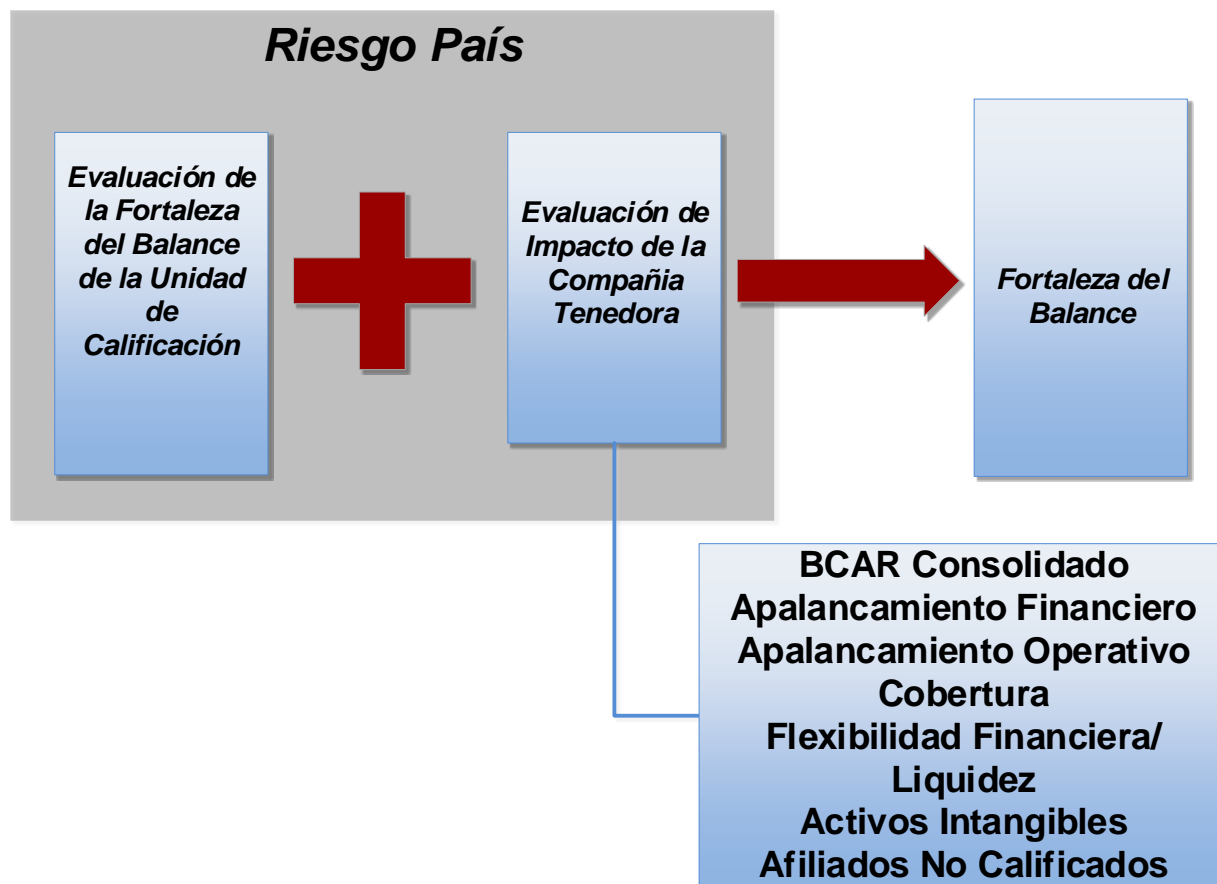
Riesgo País

Evaluación de la Fortaleza del Balance de la Unidad de Calificación

Evaluación de Impacto de la Compañia Tenedora

Fortaleza del Balance

BCAR Consolidado
Apalancamiento Financiero
Apalancamiento Operativo
Cobertura
Flexibilidad Financiera/ Liquidez
Activos Intangibles
Afiliados No Calificados